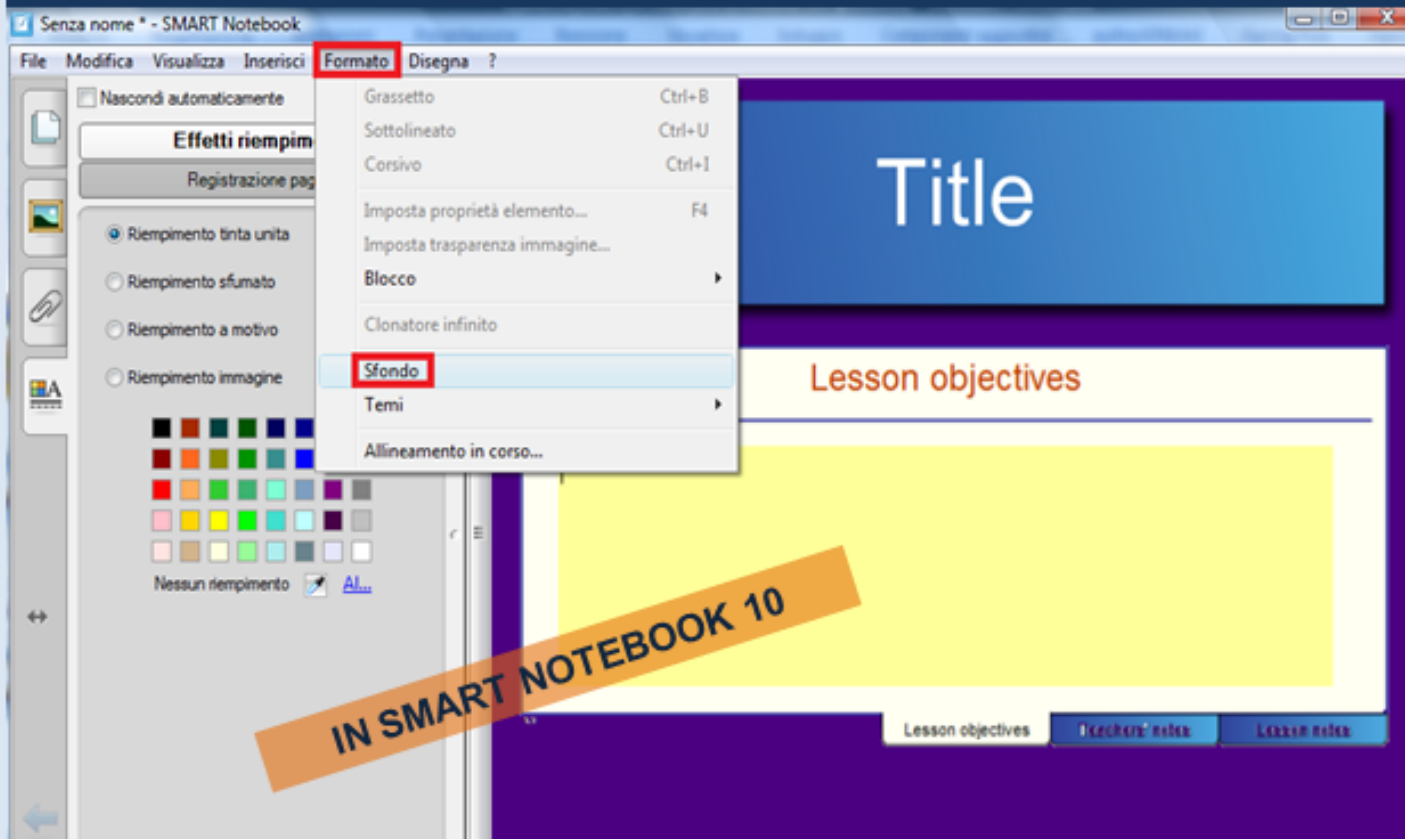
Senza nome * - SMART Notebook

File Modifica Visualizza Inserisci Formato Disegna ?

Nascondi automaticamente

Effetti riempim

Registrazione pag

Riempimento tinta unita

Riempimento sfumato

Riempimento a motivo

Riempimento immagine

Nessun riempimento Al...

Grassetto Ctrl+B
Sottolineato Ctrl+U
Corsivo Ctrl+I
Imposta proprietà elemento... F4
Imposta trasparenza immagine...
Blocco
Clonatore infinito
Sfondo
Temi
Allineamento in corso...

Title

Lesson objectives

Lesson objectives

Teachers' notes

Lesson notes

IN SMART NOTEBOOK 10